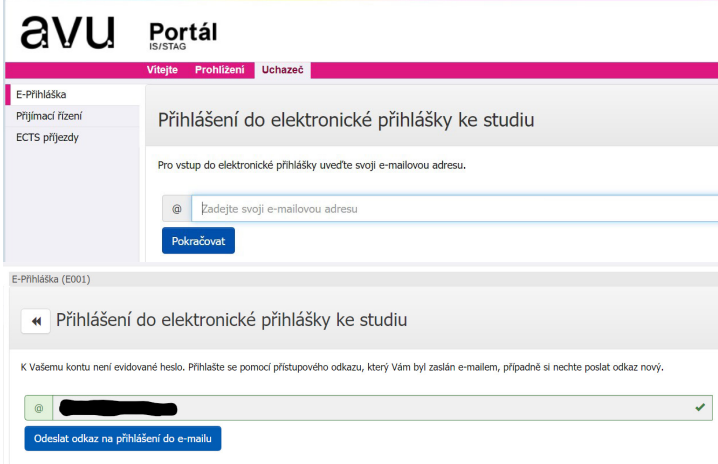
avu

Portál
IS/STAG

Vítejte | Prohlížení | Uchazeč

E-Přihláška
Přijímací řízení
ECTS příjezdy

Přihlášení do elektronické přihlášky ke studiu

Pro vstup do elektronické přihlášky uveďte svoji e-mailovou adresu.

@ Zadejte svoji e-mailovou adresu

Pokračovat

E-Přihláška (E001)

Přihlášení do elektronické přihlášky ke studiu

K Vašemu kontu není evidované heslo. Přihlaste se pomocí přístupového odkazu, který Vám byl zaslán e-mailem, případně si nechte poslat odkaz nový.

@ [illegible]

Odeslat odkaz na přihlášení do e-mailu